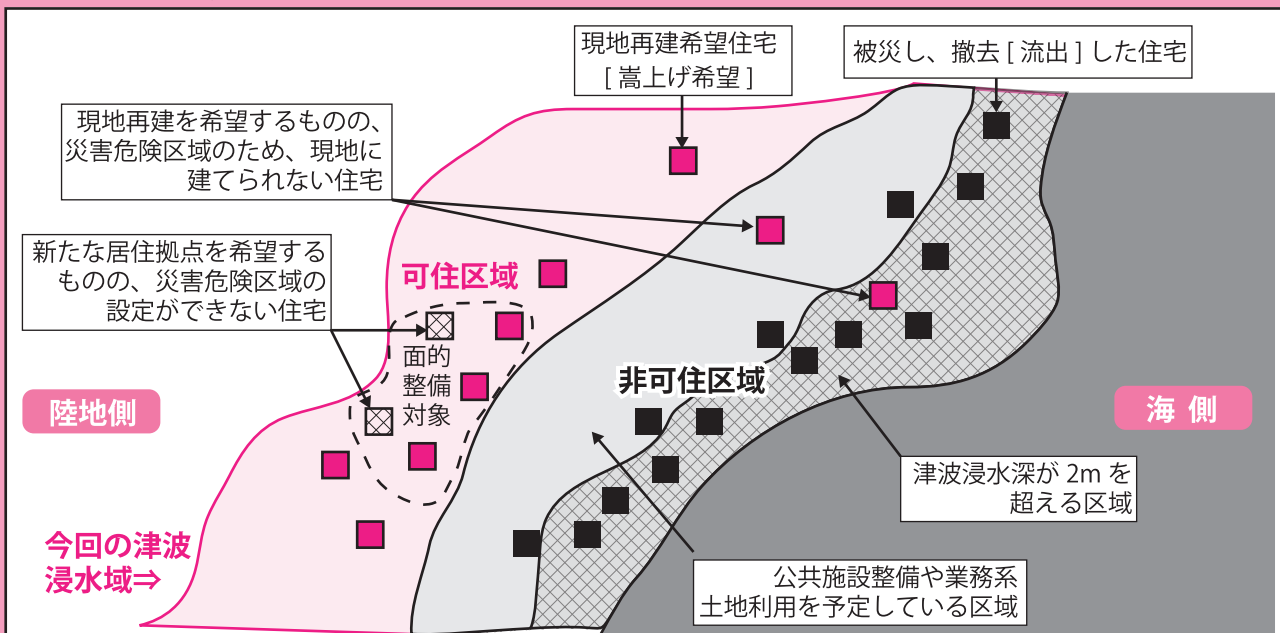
現地再建希望住宅
[ 嵩上げ希望 ]

被災し、撤去 [ 流出 ] した住宅

現地再建を希望するものの、災害危険区域のため、現地に建てられない住宅

新たな居住拠点を希望するものの、災害危険区域の設定ができない住宅

可住区域

面的整備対象

陸地側

非可住区域

海 側

津波浸水深が 2m を超える区域

今回の津波浸水域⇒

公共施設整備や業務系土地利用を予定している区域